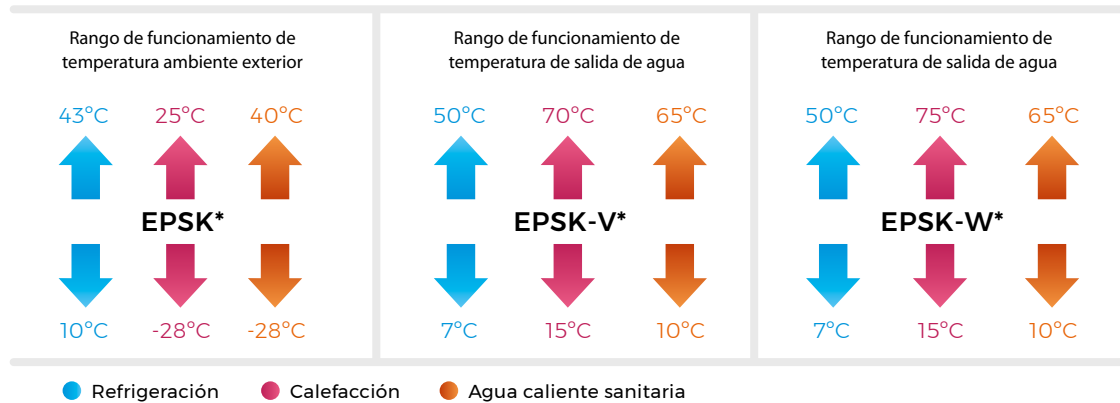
Rango de funcionamiento de temperatura ambiente exterior

43°C 25°C 40°C

EPSK*

10°C -28°C -28°C

Rango de funcionamiento de temperatura de salida de agua

50°C 70°C 65°C

EPSK-V*

7°C 15°C 10°C

Rango de funcionamiento de temperatura de salida de agua

50°C 75°C 65°C

EPSK-W*

7°C 15°C 10°C

Refrigeración Calefacción Agua caliente sanitaria